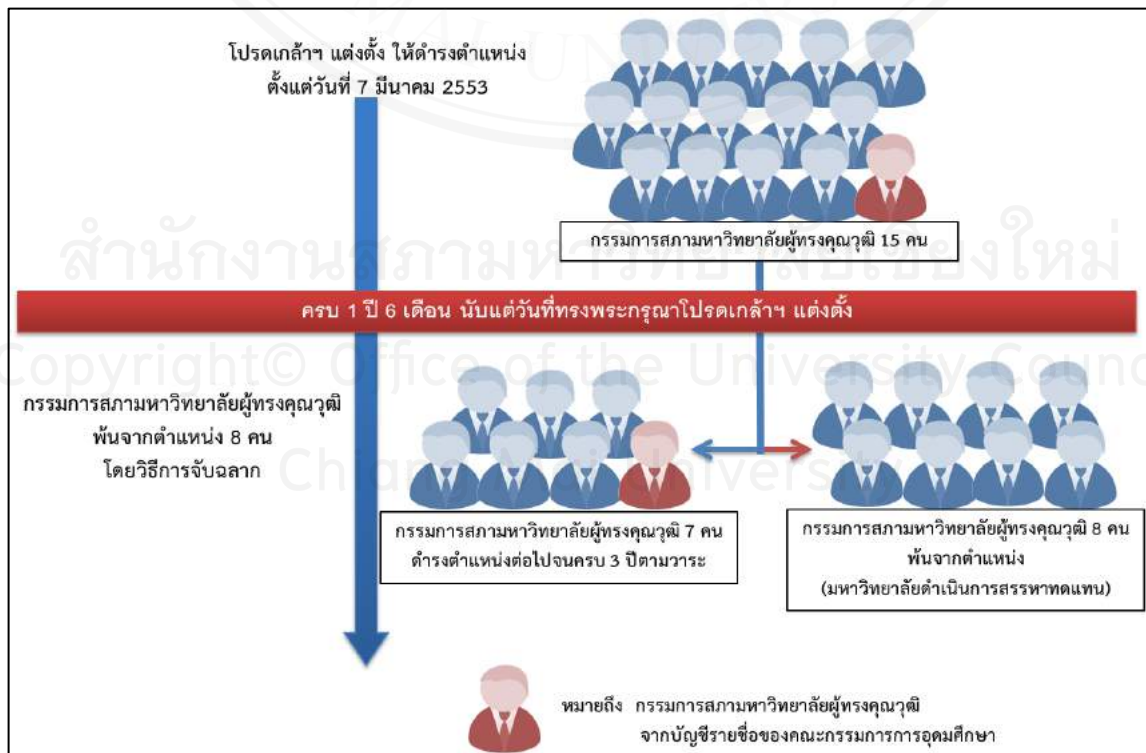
โปรดเกล้าฯ แต่งตั้ง ให้ดำรงตำแหน่ง ตั้งแต่วันที่ 7 มีนาคม 2553

กรรมการสภามหาวิทยาลัยผู้ทรงคุณวุฒิ 15 คน

สำนักงานสภามหาวิทยาลัยเชียงใหม่

ครบ 1 ปี 6 เดือน นับแต่วันที่ทรงพระกรุณาโปรดเกล้าฯ แต่งตั้ง

Copyright© Office of the University Council Chiang Mai University

กรรมการสภามหาวิทยาลัยผู้ทรงคุณวุฒิ พ้นจากตำแหน่ง 8 คน โดยวิธีการจับฉลาก

กรรมการสภามหาวิทยาลัยผู้ทรงคุณวุฒิ 7 คน ดำรงตำแหน่งต่อไปจนครบ 3 ปีตามวาระ

กรรมการสภามหาวิทยาลัยผู้ทรงคุณวุฒิ 8 คน พ้นจากตำแหน่ง (มหาวิทยาลัยดำเนินการสรรหาทดแทน)

หมายถึง กรรมการสภามหาวิทยาลัยผู้ทรงคุณวุฒิ จากบัญชีรายชื่อของคณะกรรมการการอุดมศึกษา